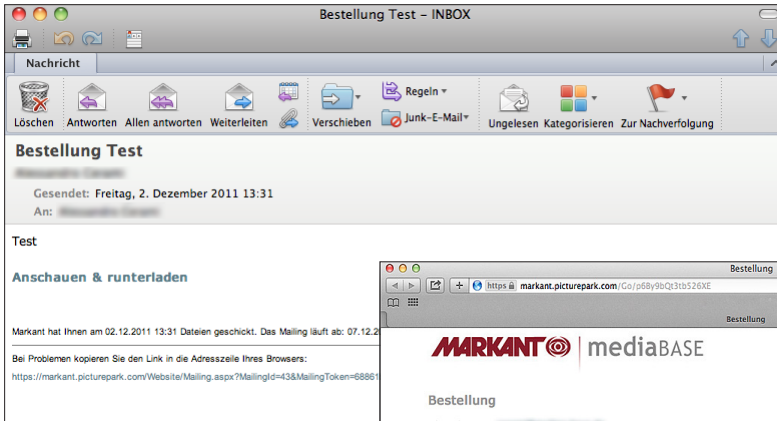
Bestellung Test – INBOX

Nachricht

Löschen Antworten Allen antworten Weiterleiten Verschieben Regeln Junk-E-Mail Ungelesen Kategorisieren Zur Nachverfolgung

Bestellung Test

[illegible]

Gesendet: Freitag, 2. Dezember 2011 13:31

An: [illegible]

Test

Anschauen & runterladen

Markant hat Ihnen am 02.12.2011 13:31 Dateien geschickt. Das Mailing läuft ab: 07.12.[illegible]

Bei Problemen kopieren Sie den Link in die Adresszeile Ihres Browsers:

https://markant.picturepark.com/Website/Mailing.aspx?MailingId=43&MailingToken=68861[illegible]

Bestellung

https markant.picturepark.com/Go/p6By9bQt3tb526XE

Bestellung

MARKANT mediaBASE

Bestellung